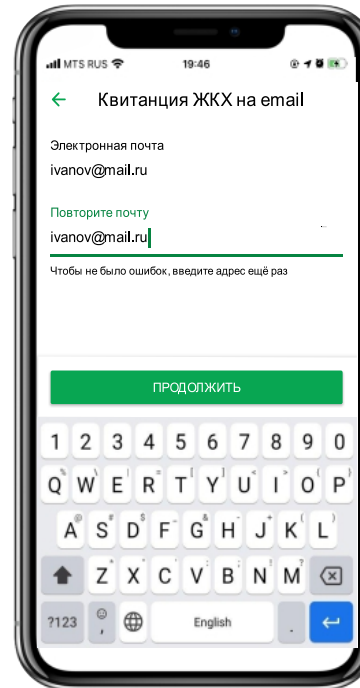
MTS RUS 19:46

Квитанция ЖКХ на email

Электронная почта

ivanov@mail.ru

Повторите почту

ivanov@mail.ru

Чтобы не было ошибок, введите адрес ещё раз

ПРОДОЛЖИТЬ

1 2 3 4 5 6 7 8 9 0

Q W E R T Y U I O P

A S D F G H J K L

Z X C V B N M

?123 English .